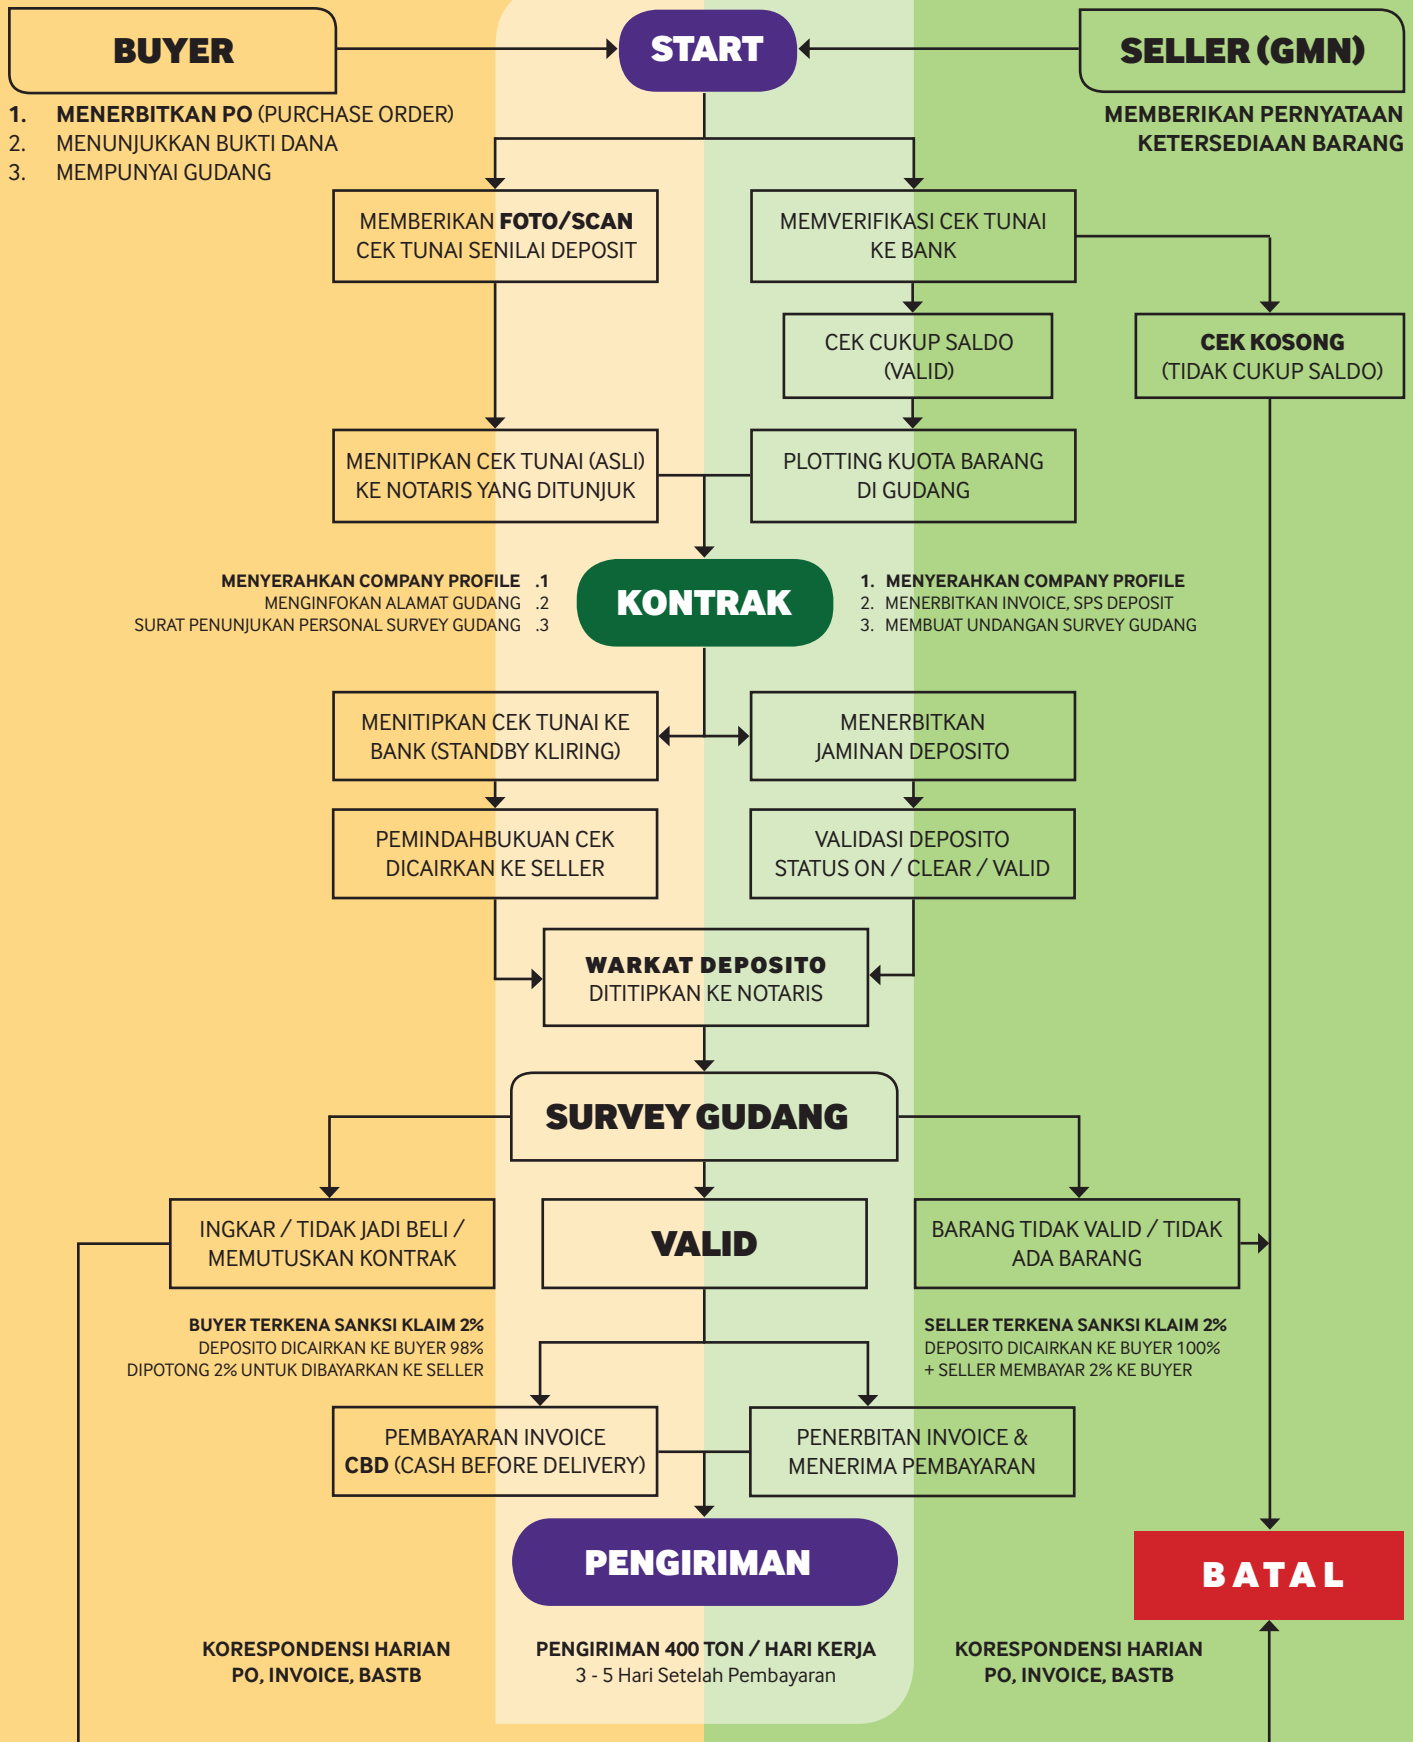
BUYER

START

SELLER (GMN)

1. MENERBITKAN PO (PURCHASE ORDER)
2. MENUNJUKKAN BUKTI DANA
3. MEMPUNYAI GUDANG

MEMBERIKAN PERNYATAAN KETERSEDIAAN BARANG

MEMBERIKAN FOTO/SCAN CEK TUNAI SENILAI DEPOSIT

MEMVERIFIKASI CEK TUNAI KE BANK

CEK CUKUP SALDO (VALID)

CEK KOSONG (TIDAK CUKUP SALDO)

MENITIPKAN CEK TUNAI (ASLI) KE NOTARIS YANG DITUNJUK

PLOTTING KUOTA BARANG DI GUDANG

MENYERAHKAN COMPANY PROFILE .1
MENGINFOKAN ALAMAT GUDANG .2
SURAT PENUNJUKAN PERSONAL SURVEY GUDANG .3

KONTRAK

1. MENYERAHKAN COMPANY PROFILE
2. MENERBITKAN INVOICE, SPS DEPOSIT
3. MEMBUAT UNDANGAN SURVEY GUDANG

MENITIPKAN CEK TUNAI KE BANK (STANDBY KLIRING)

MENERBITKAN JAMINAN DEPOSITO

PEMINDAHBUKUAN CEK DICAIRKAN KE SELLER

VALIDASI DEPOSITO STATUS ON / CLEAR / VALID

WARKAT DEPOSITO DITITIPKAN KE NOTARIS

SURVEY GUDANG

INGKAR / TIDAK JADI BELI / MEMUTUSKAN KONTRAK

VALID

BARANG TIDAK VALID / TIDAK ADA BARANG

BUYER TERKENA SANKSI KLAIM 2%
DEPOSITO DICAIRKAN KE BUYER 98%
DIPOTONG 2% UNTUK DIBAYARKAN KE SELLER

SELLER TERKENA SANKSI KLAIM 2%
DEPOSITO DICAIRKAN KE BUYER 100%
+ SELLER MEMBAYAR 2% KE BUYER

PEMBAYARAN INVOICE CBD (CASH BEFORE DELIVERY)

PENERBITAN INVOICE & MENERIMA PEMBAYARAN

PENGIRIMAN

BATAL

KORESPONDENSI HARIAN
PO, INVOICE, BASTB

PENGIRIMAN 400 TON / HARI KERJA
3 - 5 Hari Setelah Pembayaran

KORESPONDENSI HARIAN
PO, INVOICE, BASTB